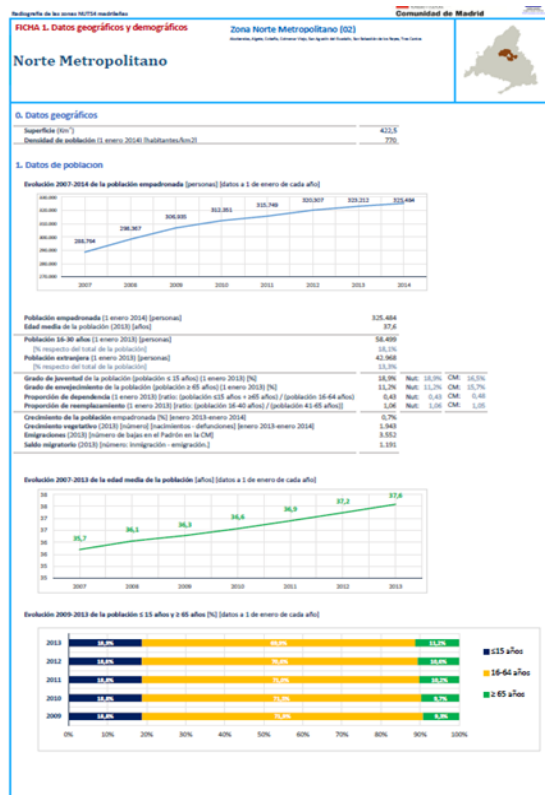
Radiografía de las zonas NUTS4 madrileñas

Comunidad de Madrid

FICHA 1. Datos geográficos y demográficos

Zona Norte Metropolitano (02)

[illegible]

Norte Metropolitano

0. Datos geográficos

| | |
|---|---|
| Superficie (Km²) | 422,5 |
| Densidad de población (1 enero 2014) (habitantes/km2) | 770 |

1. Datos de poblacion

Evolución 2007-2014 de la población empadronada (personas) (datos a 1 de enero de cada año)

288,764
298,367
306,935
312,351
315,749
320,507
323,212
325,484

2007 2008 2009 2010 2011 2012 2013 2014

| | | | | | |
|---|---|---|---|---|---|
| Población empadronada (1 enero 2014) (personas) | 325.484 | | | | |
| Edad media de la población (2013) (años) | 37,6 | | | | |
| Población 16-30 años (1 enero 2013) (personas) | 58.499 | | | | |
| (% respecto del total de la población) | 18,1% | | | | |
| Población extranjera (1 enero 2013) (personas) | 42.968 | | | | |
| (% respecto del total de la población) | 13,3% | | | | |
| Grado de juventud de la población (población ≤ 15 años) (1 enero 2013) (%) | 18,9% | Nut: | 18,9% | CM: | 16,5% |
| Grado de envejecimiento de la población (población ≥ 65 años) (1 enero 2013) (%) | 11,2% | Nut: | 11,2% | CM: | 15,7% |
| Proporción de dependencia (1 enero 2013) (ratio: (población ≤15 años + ≥65 años) / (población 16-64 años)) | 0,43 | Nut: | 0,43 | CM: | 0,48 |
| Proporción de reemplazamiento (1 enero 2013) (ratio: (población 16-40 años) / (población 41-65 años)) | 1,06 | Nut: | 1,06 | CM: | 1,05 |
| Crecimiento de la población empadronada (%) (enero 2013-enero 2014) | 0,7% | | | | |
| Crecimiento vegetativo (2013) (número) (nacimientos - defunciones) (enero 2013-enero 2014) | 1.943 | | | | |
| Emigraciones (2013) (número de bajas en el Padrón en la CM) | 3.552 | | | | |
| Saldo migratorio (2013) (número: inmigración - emigración.) | 1.191 | | | | |

Evolución 2007-2013 de la edad media de la población (años) (datos a 1 de enero de cada año)

35,7
36,1
36,3
36,6
36,9
37,2
37,6

2007 2008 2009 2010 2011 2012 2013

Evolución 2009-2013 de la población ≤ 15 años y ≥ 65 años (%) (datos a 1 de enero de cada año)

| | ≤15 años | 16-64 años | ≥ 65 años |
|---|---|---|---|
| 2013 | 18,9% | 69,9% | 11,2% |
| 2012 | 18,8% | 70,8% | 10,4% |
| 2011 | 18,8% | 71,0% | 10,2% |
| 2010 | 18,8% | 71,5% | 9,7% |
| 2009 | 18,8% | 71,9% | 9,3% |

0% 10% 20% 30% 40% 50% 60% 70% 80% 90% 100%